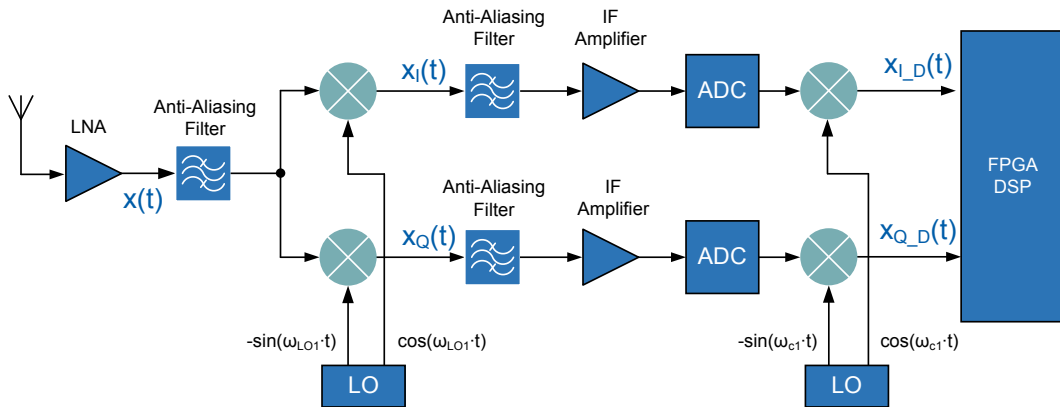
LNA

Anti-Aliasing Filter

$x(t)$

$x_I(t)$

Anti-Aliasing Filter

IF Amplifier

ADC

$x_{I\_D}(t)$

$x_Q(t)$

Anti-Aliasing Filter

IF Amplifier

ADC

$x_{Q\_D}(t)$

FPGA DSP

$-\sin(\omega_{LO1} \cdot t)$

$\cos(\omega_{LO1} \cdot t)$

LO

$-\sin(\omega_{c1} \cdot t)$

$\cos(\omega_{c1} \cdot t)$

LO